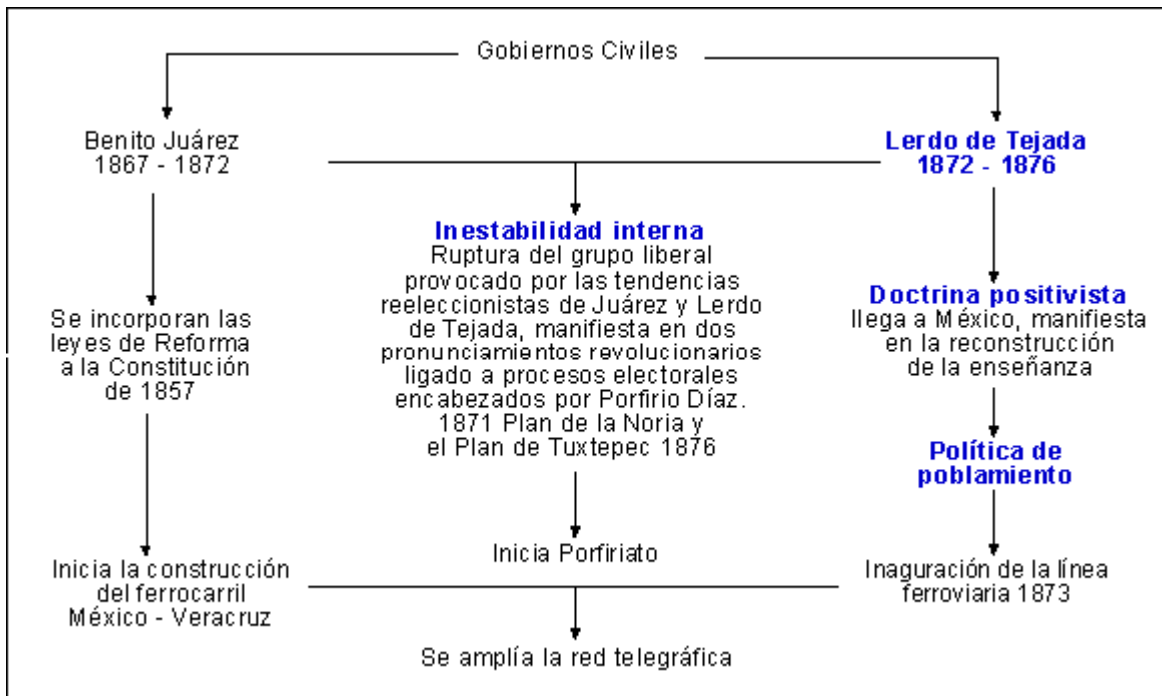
Gobiernos Civiles

Benito Juárez
1867 - 1872

Lerdo de Tejada
1872 - 1876

Inestabilidad interna
Ruptura del grupo liberal provocado por las tendencias reeleccionistas de Juárez y Lerdo de Tejada, manifiesta en dos pronunciamientos revolucionarios ligado a procesos electorales encabezados por Porfirio Díaz. 1871 Plan de la Noria y el Plan de Tuxtepec 1876

Se incorporan las leyes de Reforma a la Constitución de 1857

Doctrina positivista
llega a México, manifiesta en la reconstrucción de la enseñanza

Política de poblamiento

Inicia la construcción del ferrocarril México - Veracruz

Inicia Porfiriato

Inaguración de la línea ferroviaria 1873

Se amplía la red telegráfica